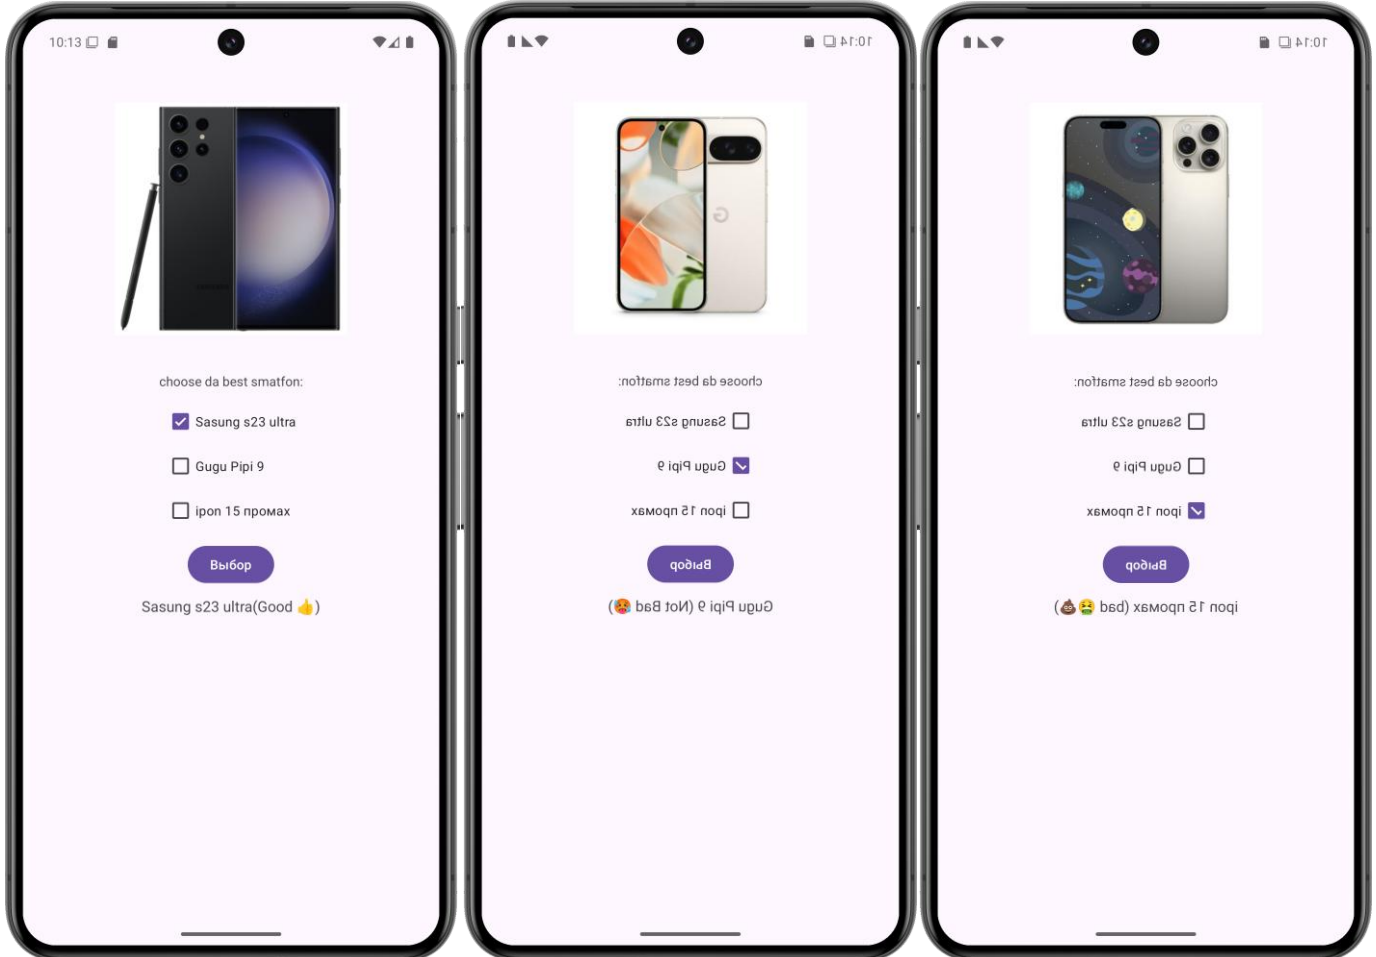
10:13

choose da best smatfon:

Sasung s23 ultra

Gugu Pipi 9

ipon 15 промах

Выбор

Sasung s23 ultra(Good 👍)

10:14

choose da best smatfon:

Sasung s23 ultra

Gugu Pipi 9

ipon 15 промах

Выбор

Gugu Pipi 9 (Not Bad 🥵)

10:14

choose da best smatfon:

Sasung s23 ultra

Gugu Pipi 9

ipon 15 промах

Выбор

ipon 15 промах (bad 🤮💩)